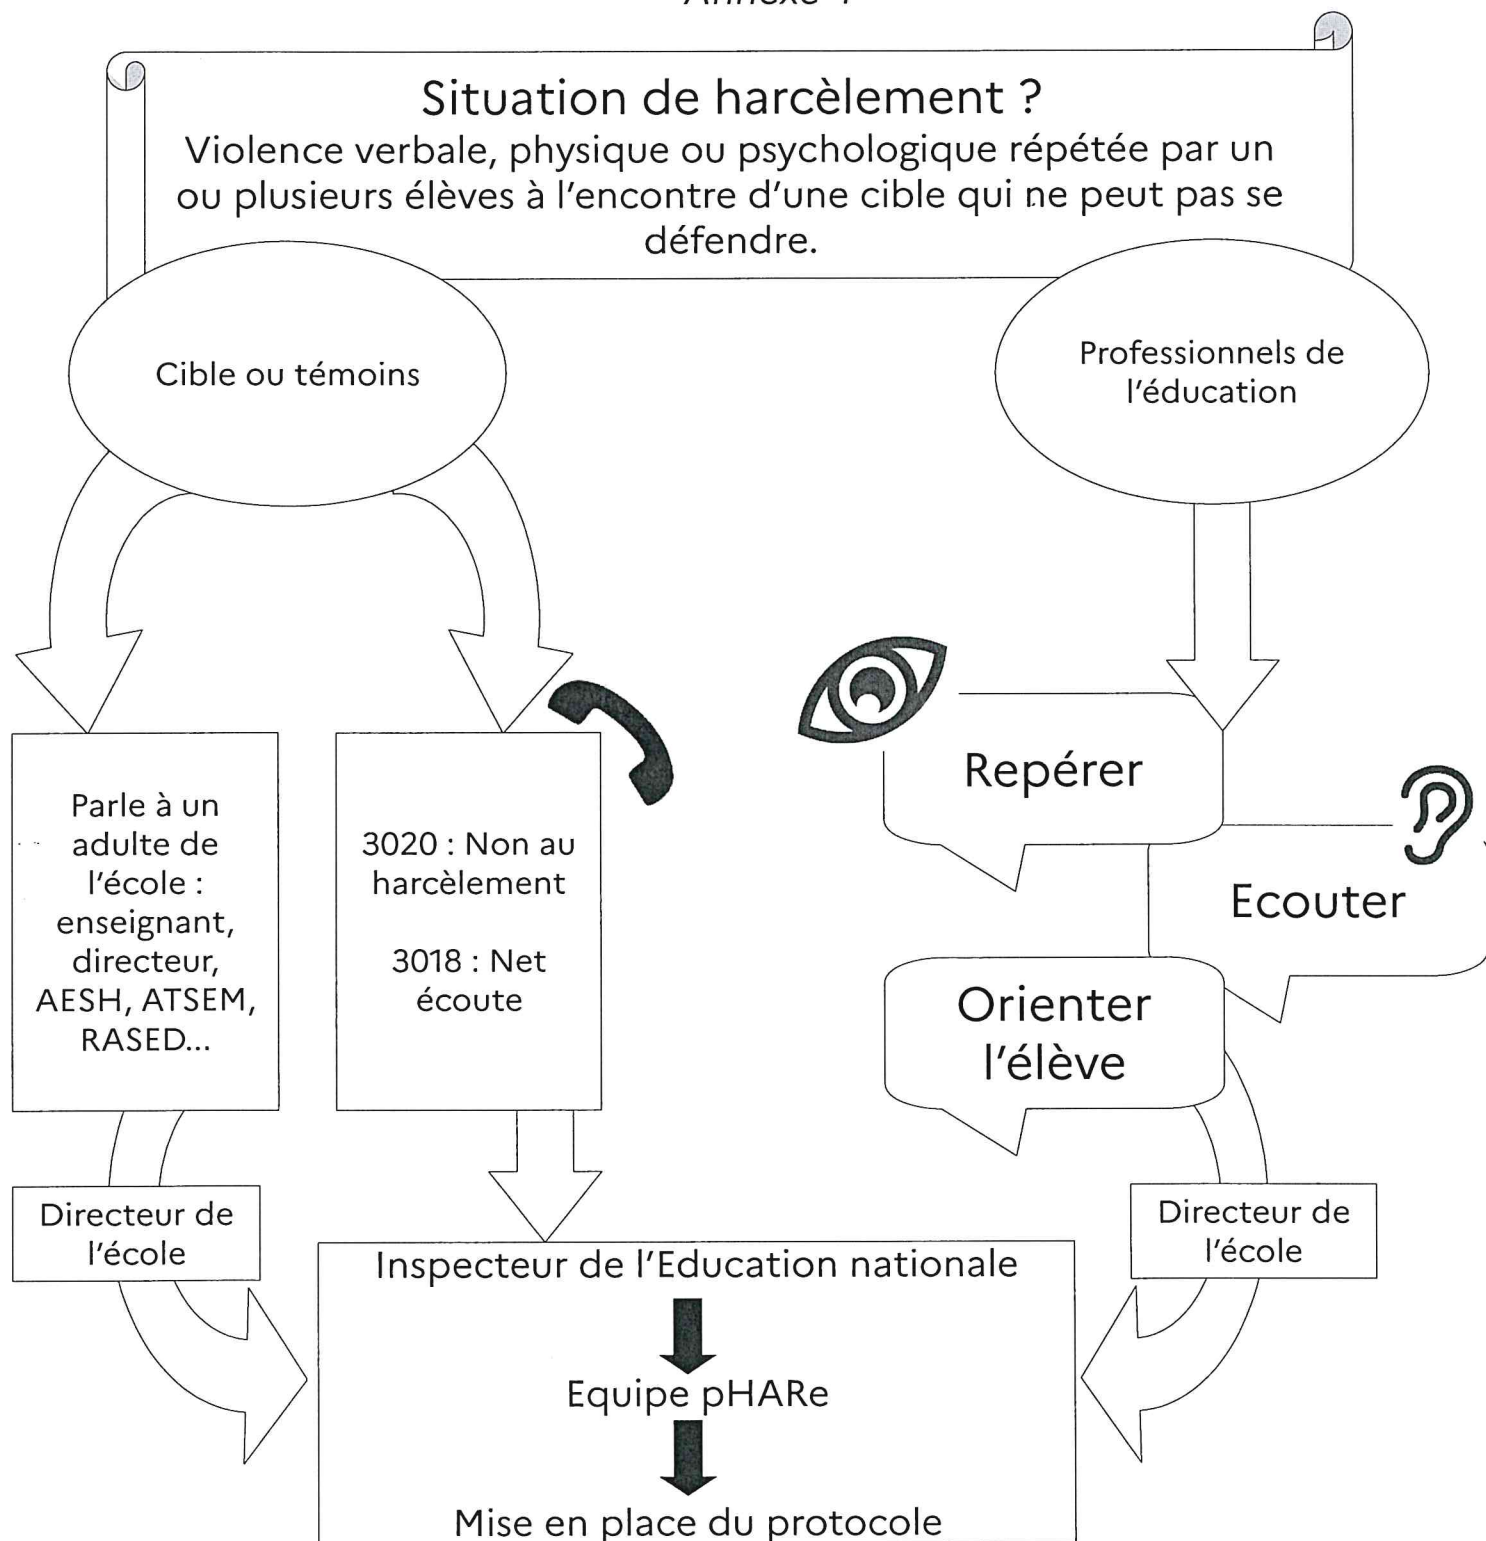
Annexe 1

Situation de harcèlement ?
Violence verbale, physique ou psychologique répétée par un ou plusieurs élèves à l'encontre d'une cible qui ne peut pas se défendre.

Cible ou témoins

Professionnels de l'éducation

Parle à un adulte de l'école : enseignant, directeur, AESH, ATSEM, RASED...

3020 : Non au harcèlement

3018 : Net écoute

Repérer

Ecouter

Orienter l'élève

Directeur de l'école

Directeur de l'école

Inspecteur de l'Education nationale

Equipe pHARe

Mise en place du protocole